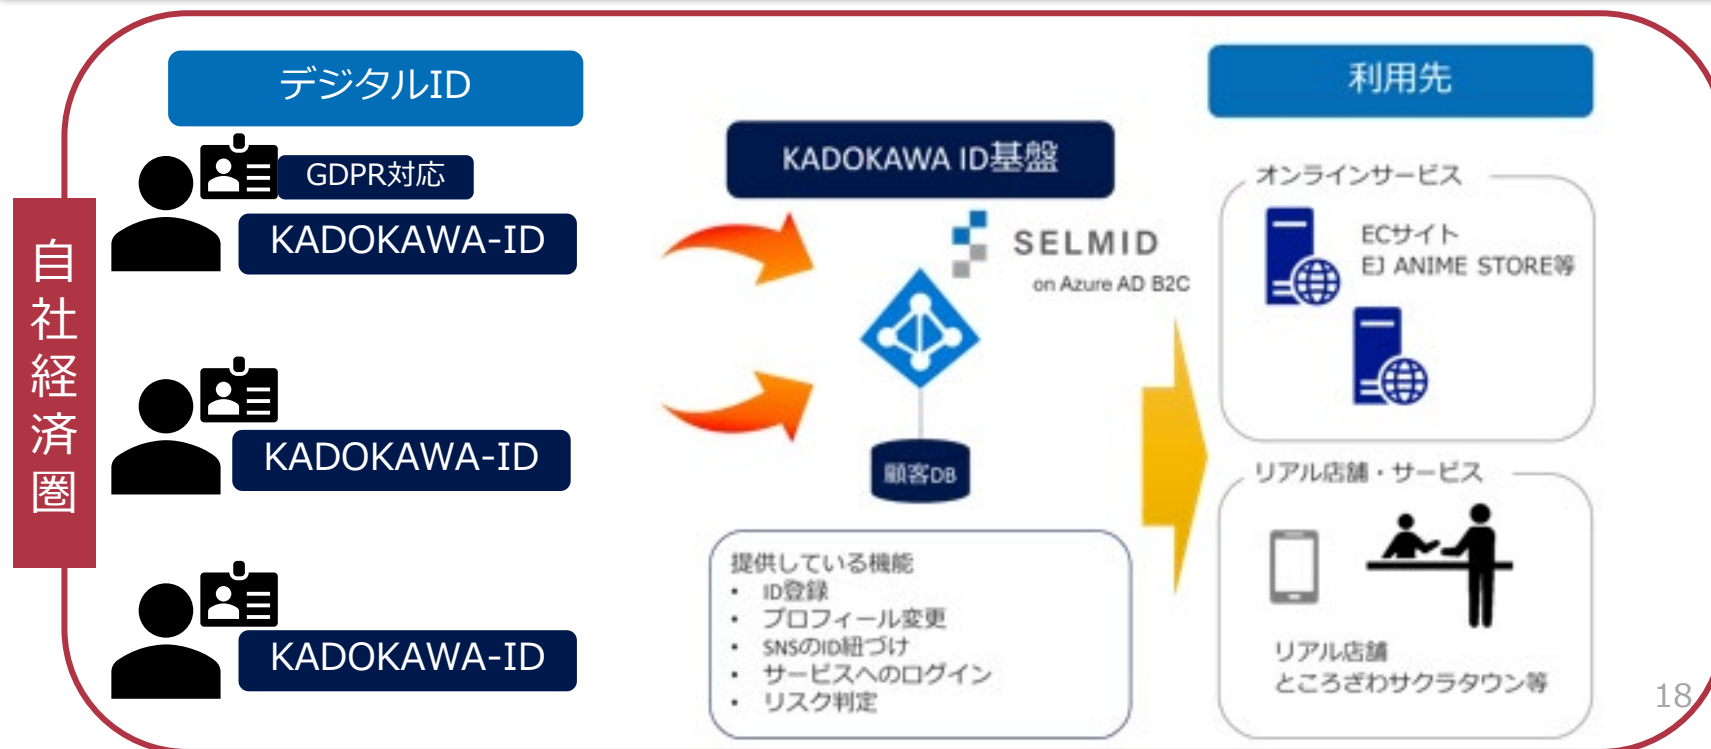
デジタルID

GDPR対応

KADOKAWA-ID

KADOKAWA-ID

KADOKAWA-ID

自社経済圏

KADOKAWA ID基盤

SELMID

on Azure AD B2C

顧客DB

提供している機能
• ID登録
• プロフィール変更
• SNSのID紐づけ
• サービスへのログイン
• リスク判定

利用先

オンラインサービス

ECサイト
EJ ANIME STORE等

リアル店舗・サービス

リアル店舗
ところざわサクラタウン等

18